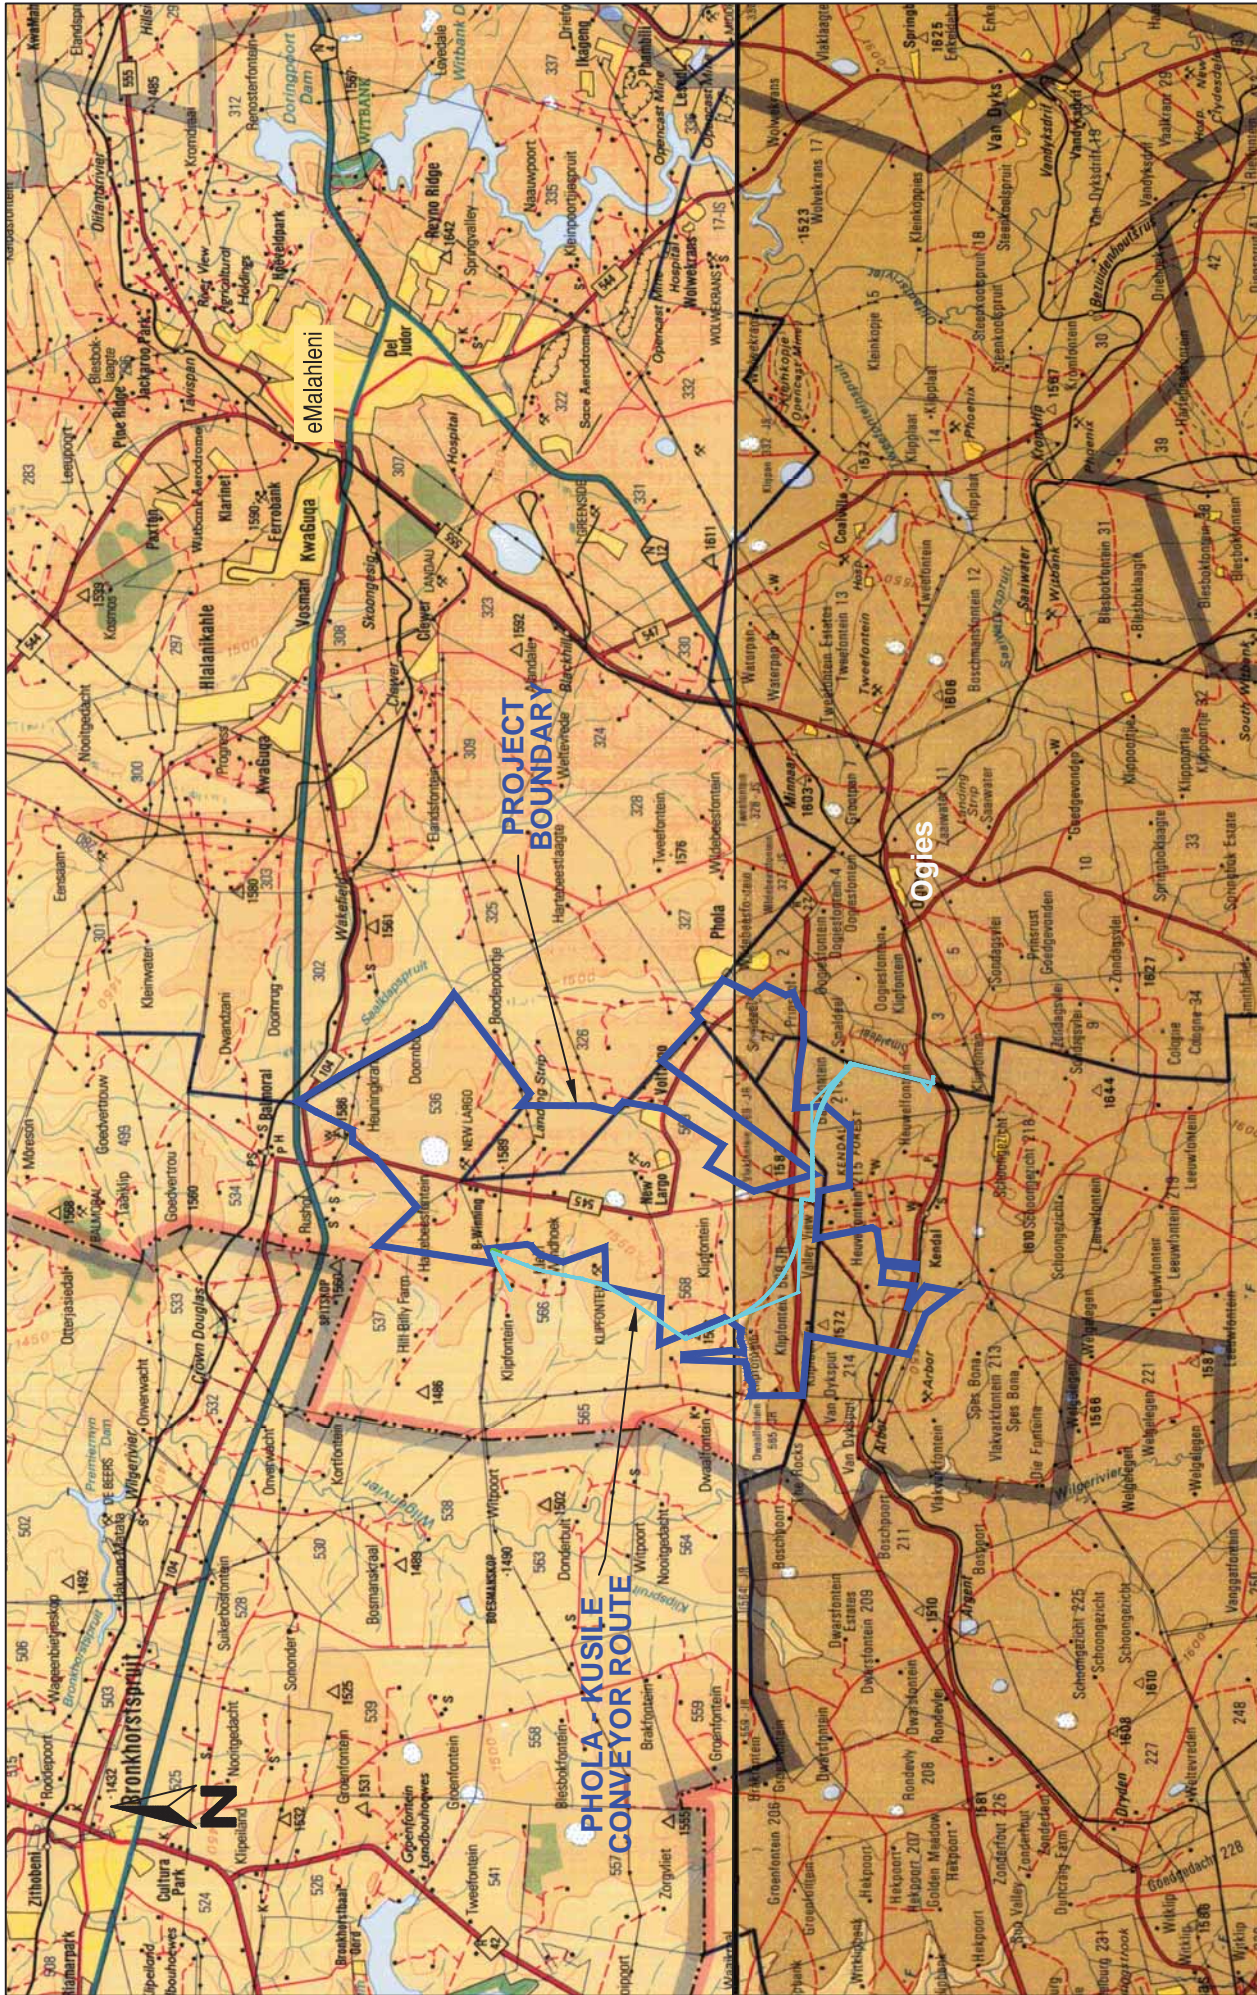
eMalahleni

PROJECT BOUNDARY

Ogies

PHOLA - KUSILE CONVEYOR ROUTE

N

Witbank
KwaGuqa
Hlalanikahle
Klarinet
Ferrobank
Paxton
Vosman
Del Judor
Reyno Ridge
Doringpoort Dam
Witbank Dam
Kwaguqa
Phola
Wolvekrans
Bronkhorstspruit
Kendal
Arbor
Van Dyksdrif
Minnaar
Saaiwater
Belmont
Rietspruit
Clewer
Kromdraai
Olifantsrivier
Wilgerivier
Wolwekrans
Tweefontein
Klipfontein
Goedehoop
Leeuwfontein
Onverwacht
Schoongezicht
Rondevlei
Hartebeestlaagte
Elandsfontein
Kleinkopje
Blesbokfontein
Boschmansfontein
Steenkoolspruit
Springbok
Weltevreden
Zondagsvlei
Dwarsfontein
Hekpoort
Groenfontein
Witpoort
Bosmanskraal
Donkerhoek
Vaalbank
New Largo
Nooitgedacht
Eensaam
Kleinwater
Goedvertrouw
Doornrug
Dwaalfontein
Hill Billy Farm
Klipfontein
Kortfontein
Jackaroo Park
Pine Ridge
Doornbult
Heuningkrans
Roodepoortjie
Vandyksdrif
Kromdraai
Tavistock
Leeuwpoort
Blesboklaagte
Sukkelaar
Kosmos
Saaiwater
Goedgevonden
Springboklaagte
Die Fontein
Vlakvarkfontein
Spes Bona
Boschpoort
Dwarsfontein Estates
Groenfontein
Hekpoort
Dryden
Wilgerivier
Welgelegen
Vanggatfontein
Cologne
Zondagsvlei
Leeuwfontein
Schoongezicht
Klippoortjie
Blesbokfontein
Phoenix
Kleinkopje
Wolvekrans
Landau
Greenside
Doornkop
Nooitgedacht
Uitvlugt